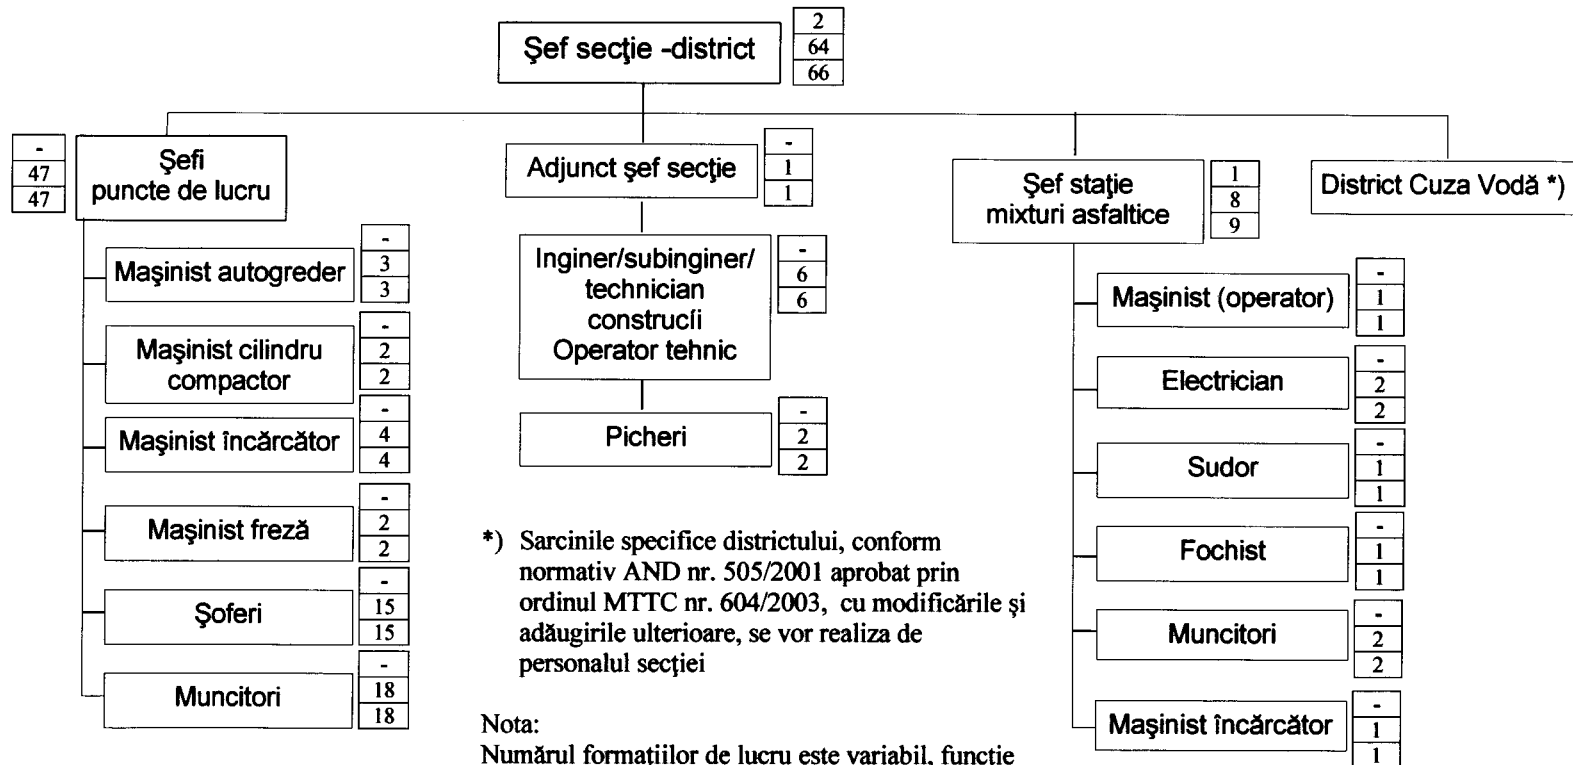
Şef secţie -district
2
64
66

-
47
47
Şefi puncte de lucru

Adjunct şef secţie
-
1
1

Şef staţie mixturi asfaltice
1
8
9

District Cuza Vodă *)

Maşinist autogreder
-
3
3

Maşinist cilindru compactor
-
2
2

Maşinist încărcător
-
4
4

Maşinist freză
-
2
2

Şoferi
-
15
15

Muncitori
-
18
18

Inginer/subinginer/ technician construcîi Operator tehnic
-
6
6

Picheri
-
2
2

*) Sarcinile specifice districtului, conform normativ AND nr. 505/2001 aprobat prin ordinul MTTC nr. 604/2003, cu modificările şi adăugirile ulterioare, se vor realiza de personalul secţiei

Nota:
Numărul formatiilor de lucru este variabil, functie

Maşinist (operator)
-
1
1

Electrician
-
2
2

Sudor
-
1
1

Fochist
-
1
1

Muncitori
-
2
2

Maşinist încărcător
-
1
1